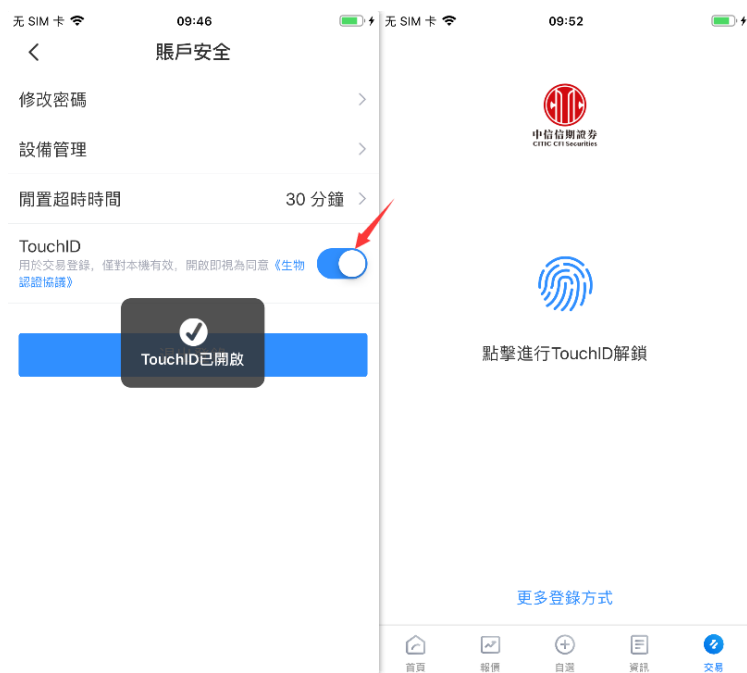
无 SIM 卡 09:46

賬戶安全

修改密碼

設備管理

閒置超時時間 30 分鐘

TouchID

用於交易登錄，僅對本機有效，開啟即視為同意《生物認證協議》

TouchID已開啟

无 SIM 卡 09:52

中信信期證券
CITIC CFI Securities

點擊進行TouchID解鎖

更多登錄方式

首頁 報價 自選 資訊 交易